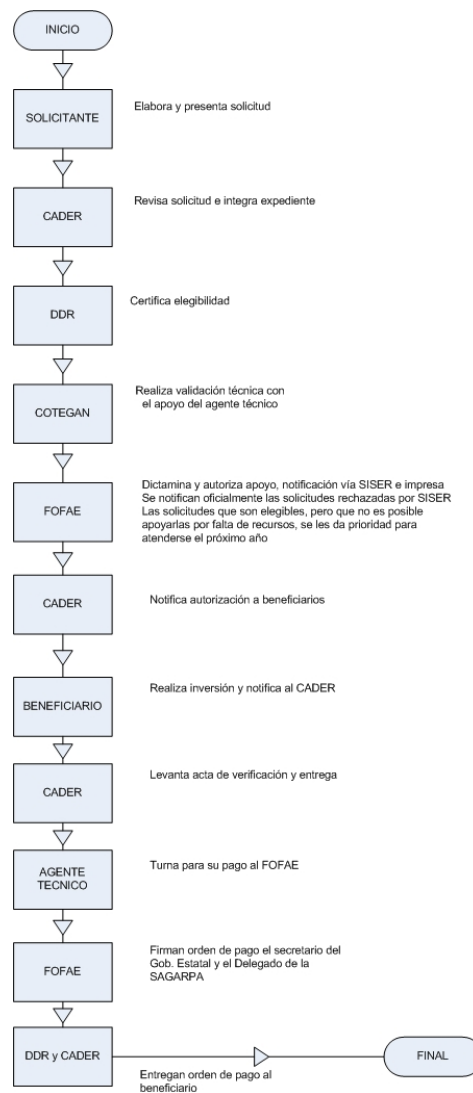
INICIO

SOLICITANTE

Elabora y presenta solicitud

CADER

Revisa solicitud e integra expediente

DDR

Certifica elegibilidad

COTEGAN

Realiza validación técnica con el apoyo del agente técnico

FOFAE

Dictamina y autoriza apoyo, notificación vía SISER e impresa
Se notifican oficialmente las solicitudes rechazadas por SISER
Las solicitudes que son elegibles, pero que no es posible apoyarlas por falta de recursos, se les da prioridad para atenderse el próximo año

CADER

Notifica autorización a beneficiarios

BENEFICIARIO

Realiza inversión y notifica al CADER

CADER

Levanta acta de verificación y entrega

AGENTE TECNICO

Turna para su pago al FOFAE

FOFAE

Firman orden de pago el secretario del Gob. Estatal y el Delegado de la SAGARPA

DDR y CADER

Entregan orden de pago al beneficiario

FINAL